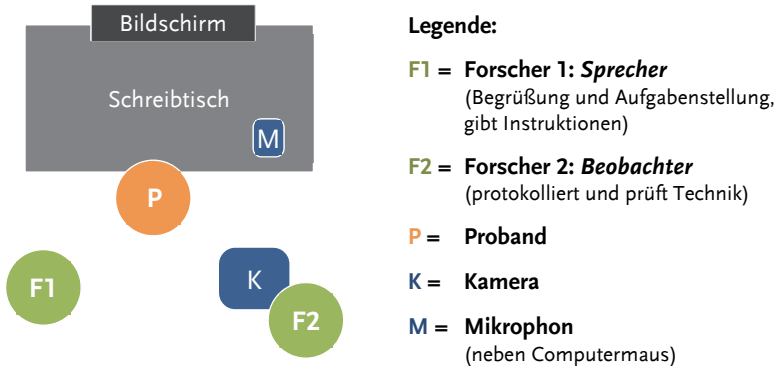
Bildschirm

Schreibtisch

M

P

F1

K

F2

Legende:

F1 = Forscher 1: *Sprecher*
(Begrüßung und Aufgabenstellung, gibt Instruktionen)

F2 = Forscher 2: *Beobachter*
(protokolliert und prüft Technik)

P = Proband

K = Kamera

M = Mikrophon
(neben Computermaus)